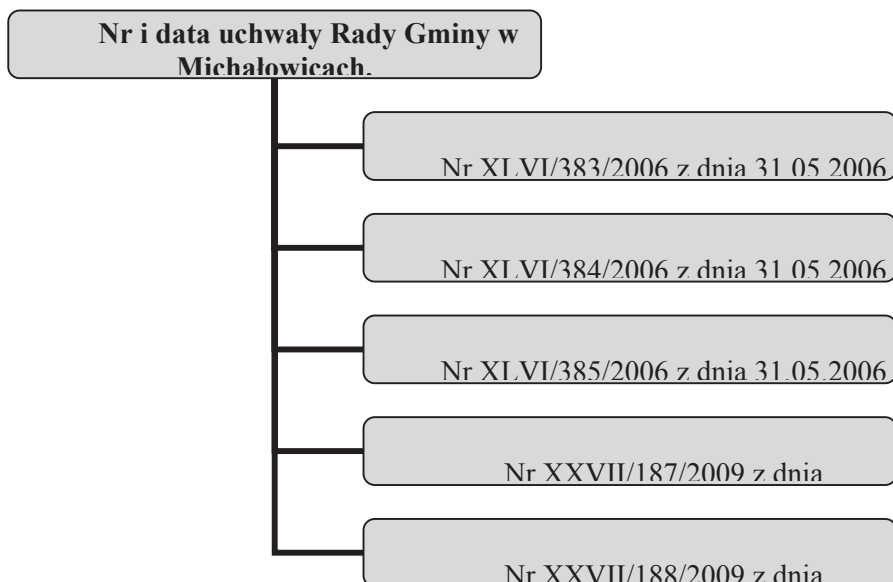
Nr i data uchwały Rady Gminy w Michałowicach.

Nr XLVI/383/2006 z dnia 31.05.2006

Nr XLVI/384/2006 z dnia 31.05.2006

Nr XLVI/385/2006 z dnia 31.05.2006

Nr XXVII/187/2009 z dnia

Nr XXVII/188/2009 z dnia